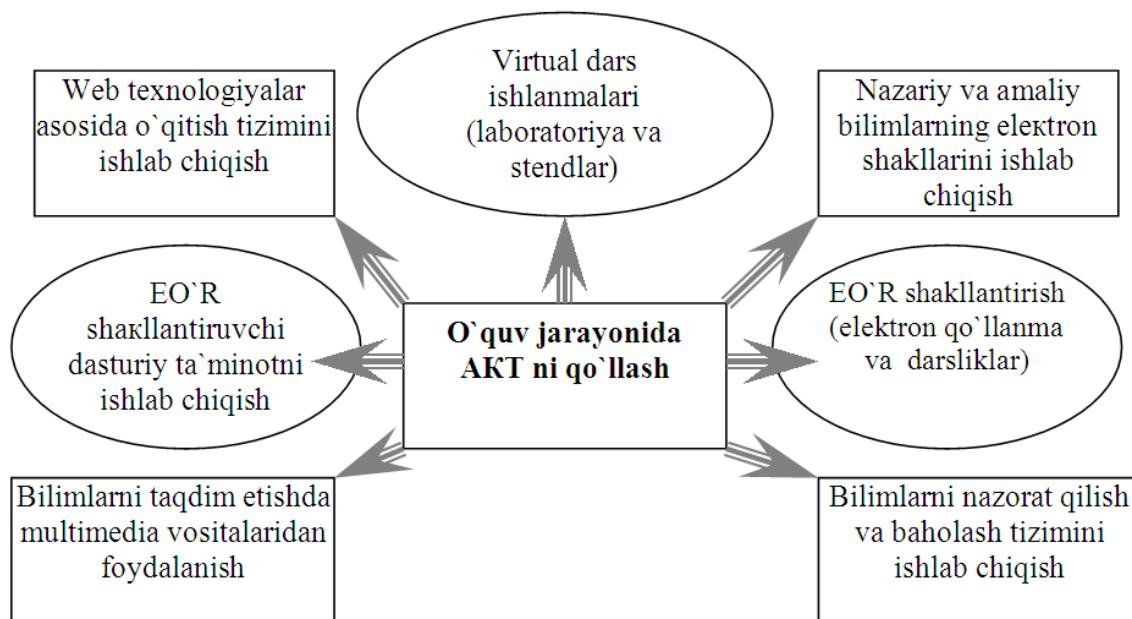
Web texnologiyalar asosida o`qitish tizimini ishlab chiqish

Virtual dars ishlanmalari (laboratoriya va stendlar)

Nazariy va amaliy bilimlarning elektron shakllarini ishlab chiqish

EO`R shakllantiruvchi dasturiy ta`minotni ishlab chiqish

O`quv jarayonida AKT ni qo`llash

EO`R shakllantirish (elektron qo`llanma va darsliklar)

Bilimlarni taqdim etishda multimedia vositalaridan foydalanish

Bilimlarni nazorat qilish va baholash tizimini ishlab chiqish